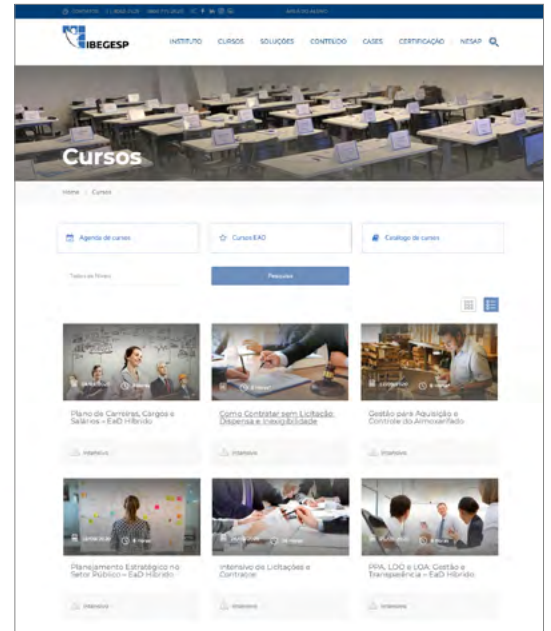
IBEGESP

INSTITUTO CURSOS SOLUÇÕES CONTEÚDO CASES CERTIFICAÇÃO NESAP

Cursos

Home | Cursos

Agenda de cursos

Cursos EAD

Catálogo de cursos

Todos os Níveis

Pesquisa

Plano de Carreiras, Cargos e Salários – EaD Híbrido

Intensivo

Como Contratar sem Licitação. Dispensa e Inexigibilidade

Intensivo

Gestão para Aquisição e Controle do Almoxarifado

Intensivo

Planejamento Estratégico no Setor Público – EaD Híbrido

Intensivo

Intensivo de Licitações e Contratos

Intensivo

PPA, LDO e LOA: Gestão e Transparência – EaD Híbrido

Intensivo